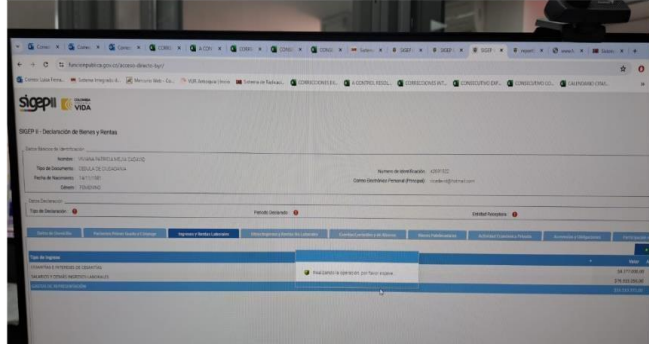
sigep II VIDA

SIGEP II - Declaración de Bienes y Rentas

Datos Básicos de Identificación

Nombre: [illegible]
Tipo de Documento: CEDULA DE CIUDADANIA
Fecha de Nacimiento: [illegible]
Género: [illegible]

Número de Identificación: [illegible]
Correo Electrónico Personal (Principal): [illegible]@hotmail.com

Datos Declaración

Tipo de Declaración:
Periodo Declarado:
Entidad Empleadora:

Datos de Contacto | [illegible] | Ingresos y Rentas Laborales | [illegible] | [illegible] | Bienes Patrimoniales | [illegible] | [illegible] | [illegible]

Tipo de Ingreso | Valor
CESANTIAS E INTERESES DE CESANTIAS | $4.177.000,00
SALARIOS Y DEMAS INGRESOS LABORALES | $78.155.000,00
GASTOS DE REPRESENTACION | $35.144.000,00

Realizando la operación, por favor espere...